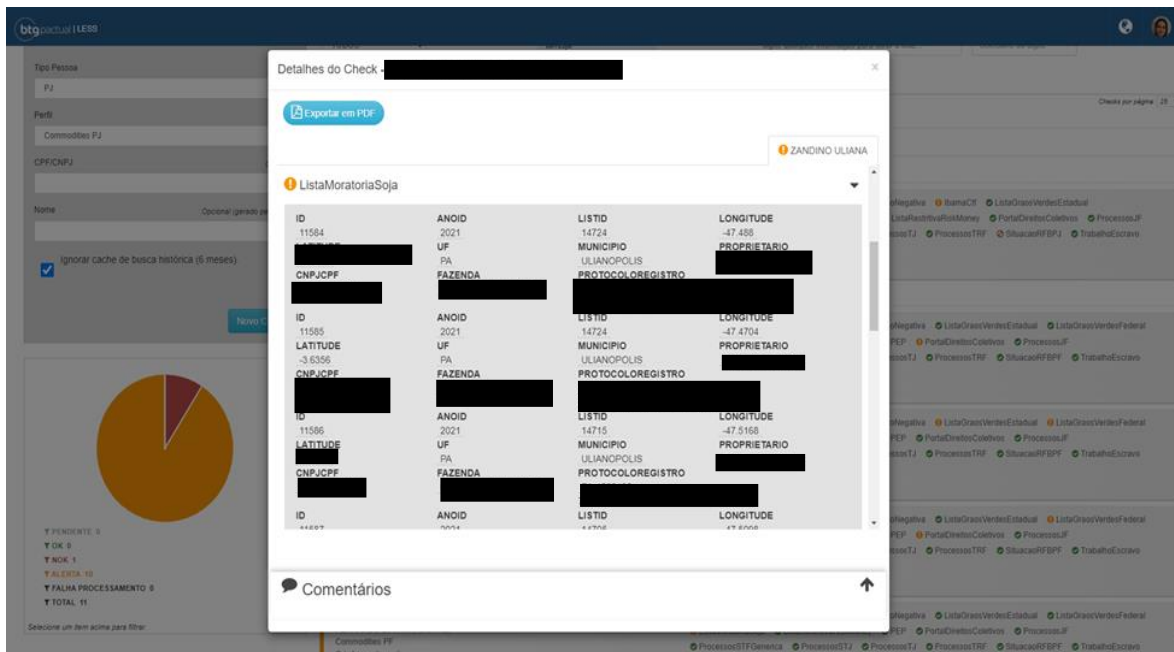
btgpactual | LESS

Tipo Pessoa
PJ
Perfil
Commodities PJ
CPF/CNPJ

Nome
Opcional gerado pe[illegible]

Ignorar cache de busca histórica (6 meses)

Novo C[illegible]

▼PENDENTE 0
▼OK 0
▼NOK 1
▼ALERTA 10
▼FALHA PROCESSAMENTO 0
▼TOTAL 11

Selecione um item acima para filtrar

Detalhes do Check - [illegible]

Exportar em PDF

ZANDINO ULIANA

ListaMoratoriaSoja

| ID | ANOID | LISTID | LONGITUDE |
|---|---|---|---|
| 11584 | 2021 | 14724 | -47.488 |
| LATITUDE | UF | MUNICIPIO | PROPRIETARIO |
| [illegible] | PA | ULIANOPOLIS | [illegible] |
| CNPJCPF | FAZENDA | PROTOCOLOREGISTRO | |
| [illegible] | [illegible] | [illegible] | |
| ID | ANOID | LISTID | LONGITUDE |
| 11585 | 2021 | 14724 | -47.4704 |
| LATITUDE | UF | MUNICIPIO | PROPRIETARIO |
| -3.6356 | PA | ULIANOPOLIS | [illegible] |
| CNPJCPF | FAZENDA | PROTOCOLOREGISTRO | |
| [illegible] | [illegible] | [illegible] | |
| ID | ANOID | LISTID | LONGITUDE |
| 11586 | 2021 | 14715 | -47.5168 |
| LATITUDE | UF | MUNICIPIO | PROPRIETARIO |
| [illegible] | PA | ULIANOPOLIS | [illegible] |
| CNPJCPF | FAZENDA | PROTOCOLOREGISTRO | |
| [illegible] | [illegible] | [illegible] | |
| ID | ANOID | LISTID | LONGITUDE |

Comentários

Checks por página 25

Negativa IbamaCtf ListaGraosVerdesEstadual ListaRestritivaRiskMoney PortalDireitosColetivos ProcessosJF ProcessosTJ ProcessosTRF SituacaoRFBPJ TrabalhoEscravo

Negativa ListaGraosVerdesEstadual ListaGraosVerdesFederal PEP PortalDireitosColetivos ProcessosJF ProcessosTJ ProcessosTRF SituacaoRFBPF TrabalhoEscravo

Commodities PF
ProcessosSTFGenerica ProcessosSTJ ProcessosTJ ProcessosTRF SituacaoRFBPF TrabalhoEscravo